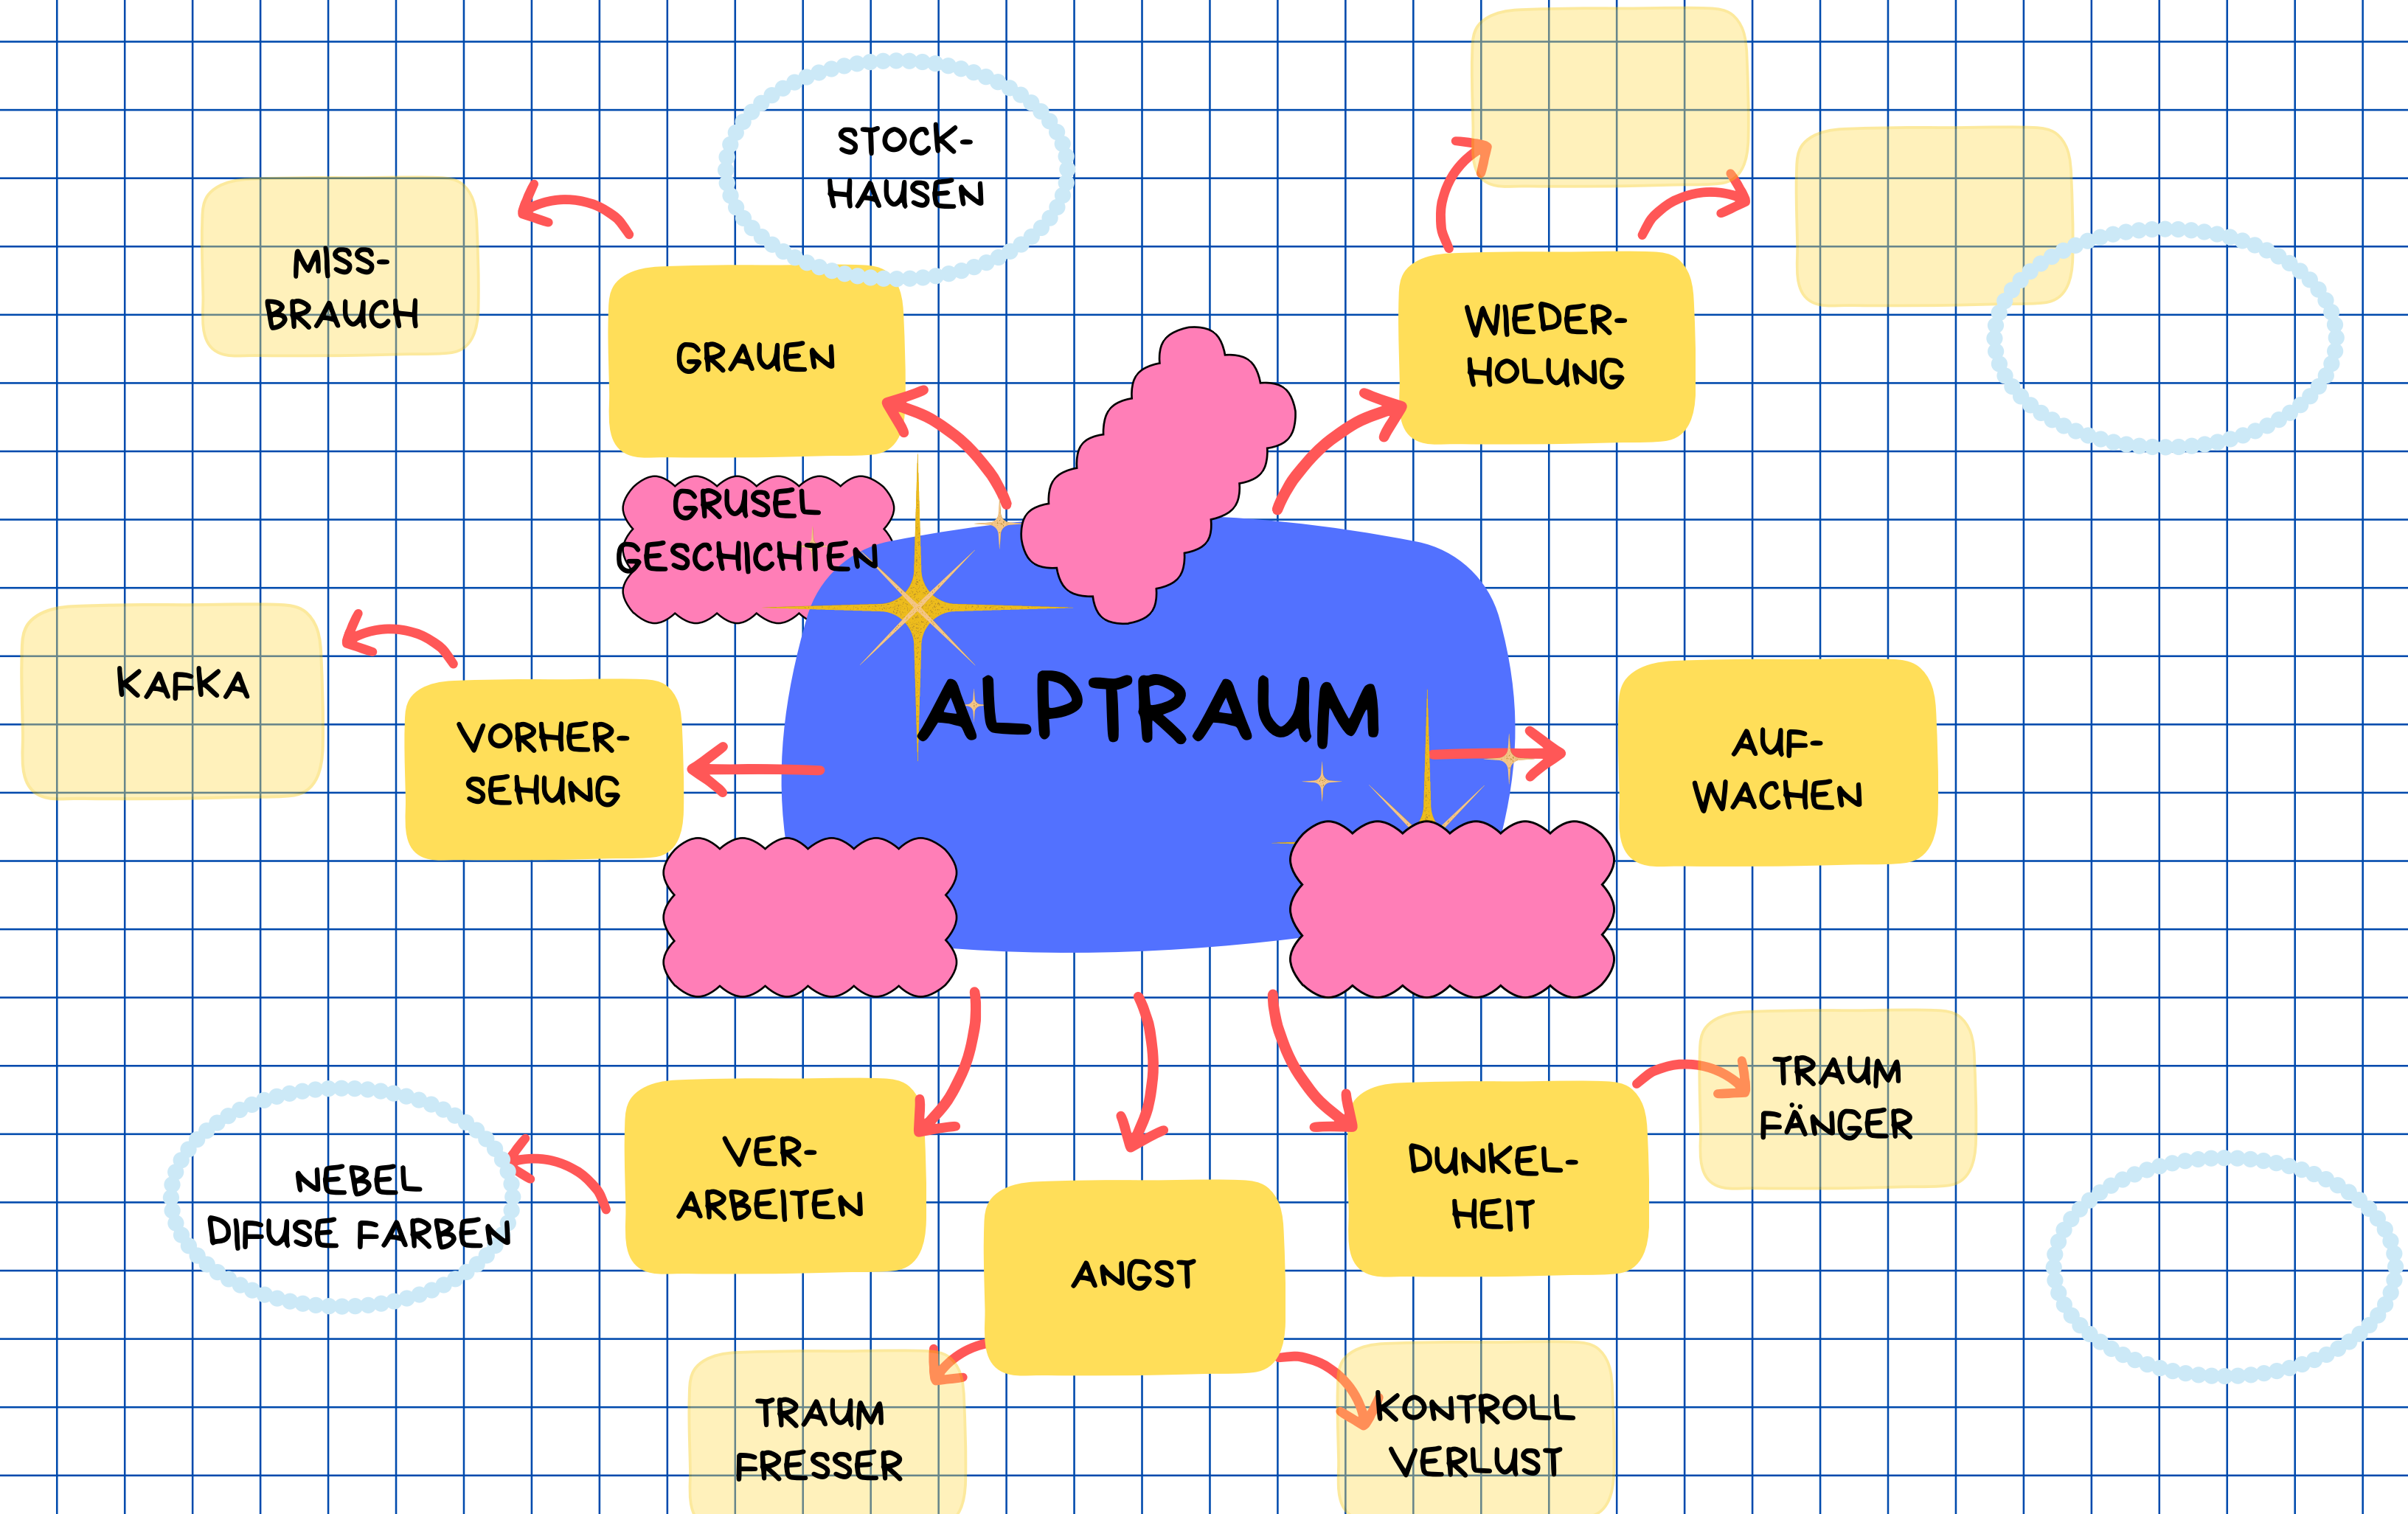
ALPTRAUM

STOCK-HAUSEN

MISS-BRAUCH

GRAUEN

GRUSEL GESCHICHTEN

WIEDER-HOLUNG

KAFKA

VORHER-SEHUNG

AUF-WACHEN

TRAUM FÄNGER

NEBEL DIFUSE FARBEN

VER-ARBEITEN

ANGST

DUNKEL-HEIT

TRAUM FRESSER

KONTROLL VERLUST